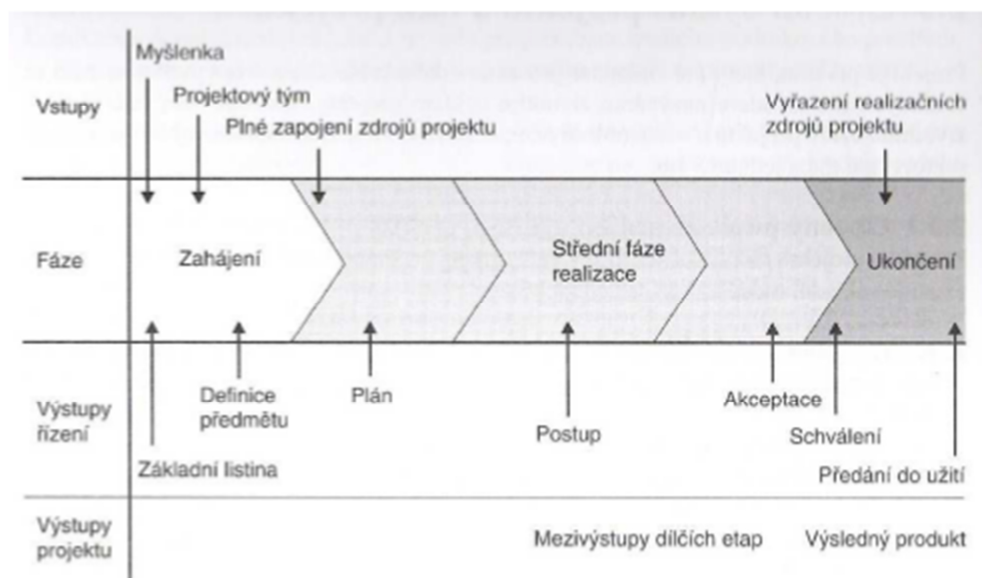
Vstupy

Myšlenka

Projektový tým

Plné zapojení zdrojů projektu

Vyřazení realizačních zdrojů projektu

Fáze

Zahájení

Střední fáze realizace

Ukončení

Výstupy řízení

Definice předmětu

Základní listina

Plán

Postup

Akceptace

Schválení

Předání do užití

Výstupy projektu

Mezivýstupy dílčích etap

Výsledný produkt